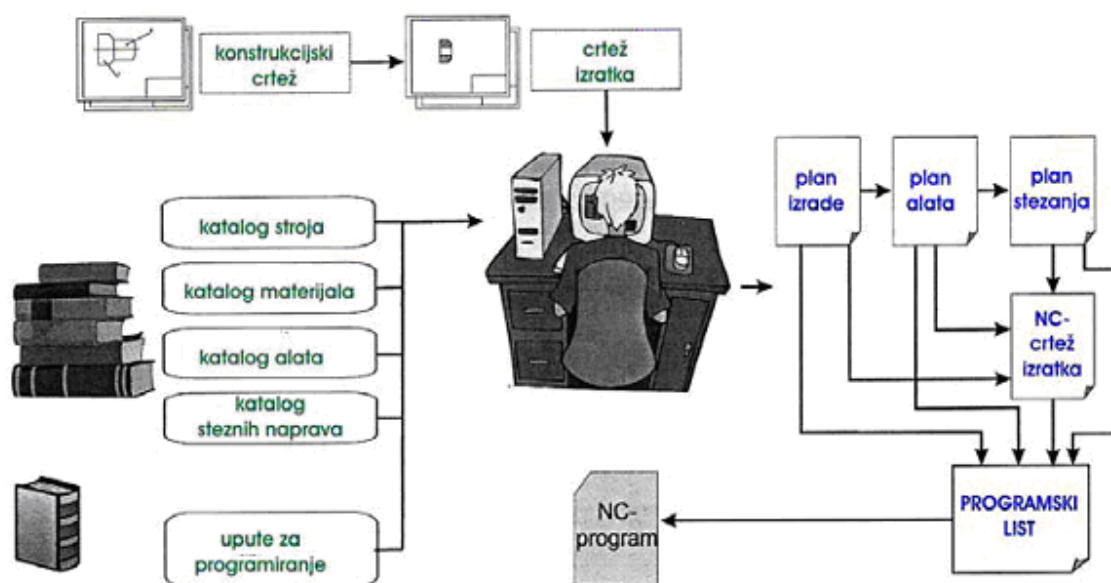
konstrukcijski crtež

crtež izratka

katalog stroja

katalog materijala

katalog alata

katalog steznih naprava

upute za programiranje

plan izrade

plan alata

plan stezanja

NC-crtež izratka

PROGRAMSKI LIST

NC-program